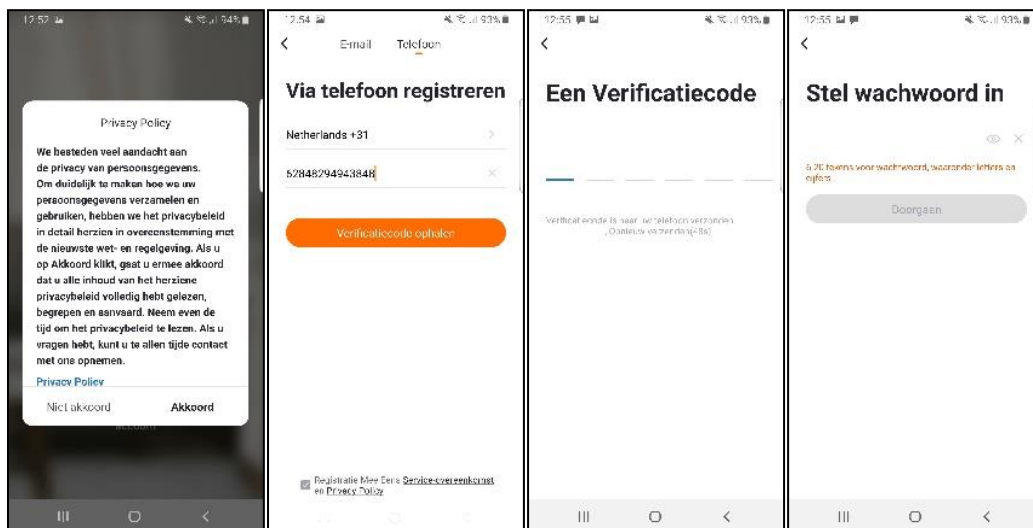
12:52 94%

Privacy Policy

We besteden veel aandacht aan de privacy van persoonsgegevens. Om duidelijk te maken hoe we uw persoonsgegevens verzamelen en gebruiken, hebben we het privacybeleid in detail herzien in overeenstemming met de nieuwste wet- en regelgeving. Als u op Akkoord klikt, gaat u ermee akkoord dat u alle inhoud van het herziene privacybeleid volledig hebt gelezen, begrepen en aanvaard. Neem even de tijd om het privacybeleid te lezen. Als u vragen hebt, kunt u te allen tijde contact met ons opnemen.

Privacy Policy

Niet akkoord

Akkoord

account

12:54 93%

E-mail Telefoon

Via telefoon registreren

Netherlands +31

5284829494384

Verificatiecode ophalen

Registratie Mee Eens Service-overeenkomst en Privacy Policy

12:55 93%

Een Verificatiecode

Verificatiecode is naar uw telefoon verzonden , Opnieuw verzenden(48s)

12:55 93%

Stel wachwoord in

6-20 tekens voor wachtwoord, waaronder letters en cijfers

Doorgaan